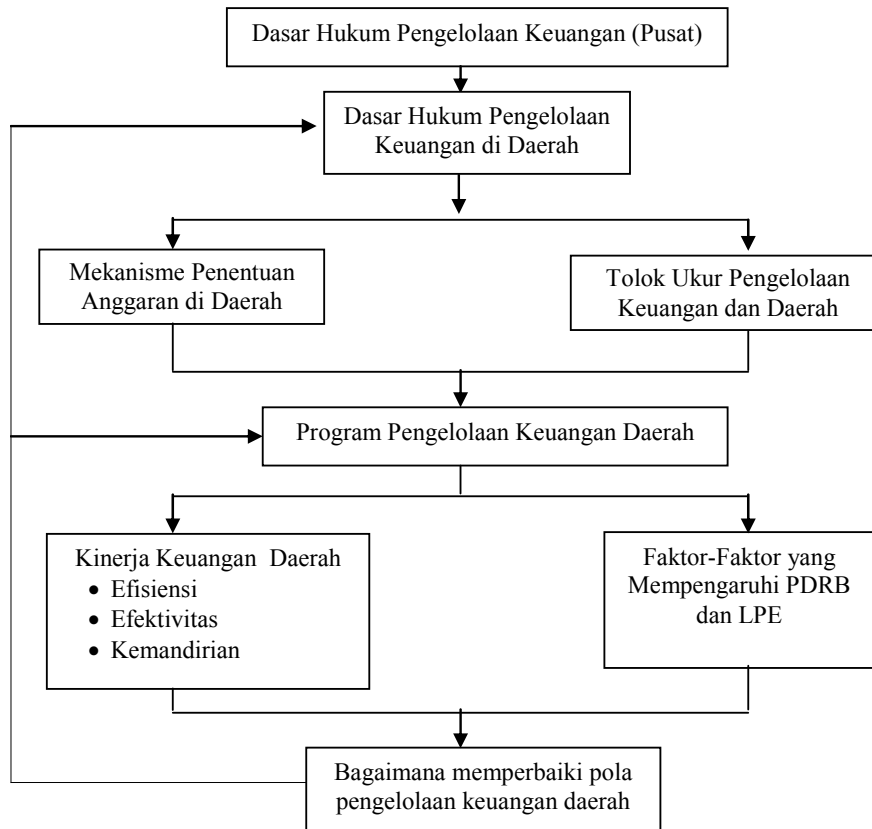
Dasar Hukum Pengelolaan Keuangan (Pusat)

Dasar Hukum Pengelolaan Keuangan di Daerah

Mekanisme Penentuan Anggaran di Daerah

Tolok Ukur Pengelolaan Keuangan dan Daerah

Program Pengelolaan Keuangan Daerah

Kinerja Keuangan Daerah
- Efisiensi
- Efektivitas
- Kemandirian

Faktor-Faktor yang Mempengaruhi PDRB dan LPE

Bagaimana memperbaiki pola pengelolaan keuangan daerah